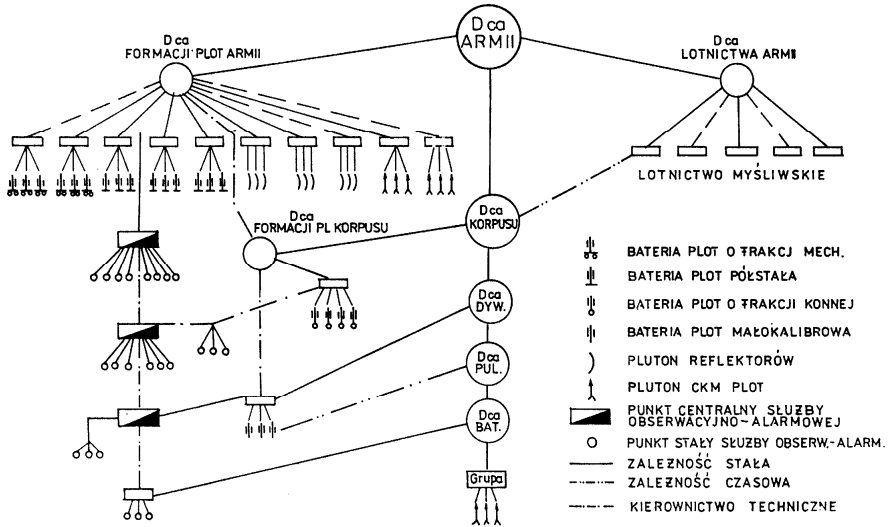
Dca ARMII

Dca FORMACJI PLOT ARMII

Dca LOTNICTWA ARMII

LOTNICTWO MYŚLIWSKIE

Dca FORMACJI PL KORPUSU

Dca KORPUSU

Dca DYW.

Dca PUL.

Dca BAT.

Grupa

BATERIA PLOT O TRAKCJ MECH.

BATERIA PLOT PÓŁSTAŁA

BATERIA PLOT O TRAKCJI KONNEJ

BATERIA PLOT MAŁOKALIBROWA

PLUTON REFLEKTORÓW

PLUTON CKM PLOT

PUNKT CENTRALNY SŁUŻBY OBSERWACYJNO-ALARMOWEJ

PUNKT STAŁY SŁUŻBY OBSERW.-ALARM.

ZALEŻNOŚĆ STAŁA

ZALEŻNOŚĆ CZASOWA

KIEROWNICTWO TECHNICZNE